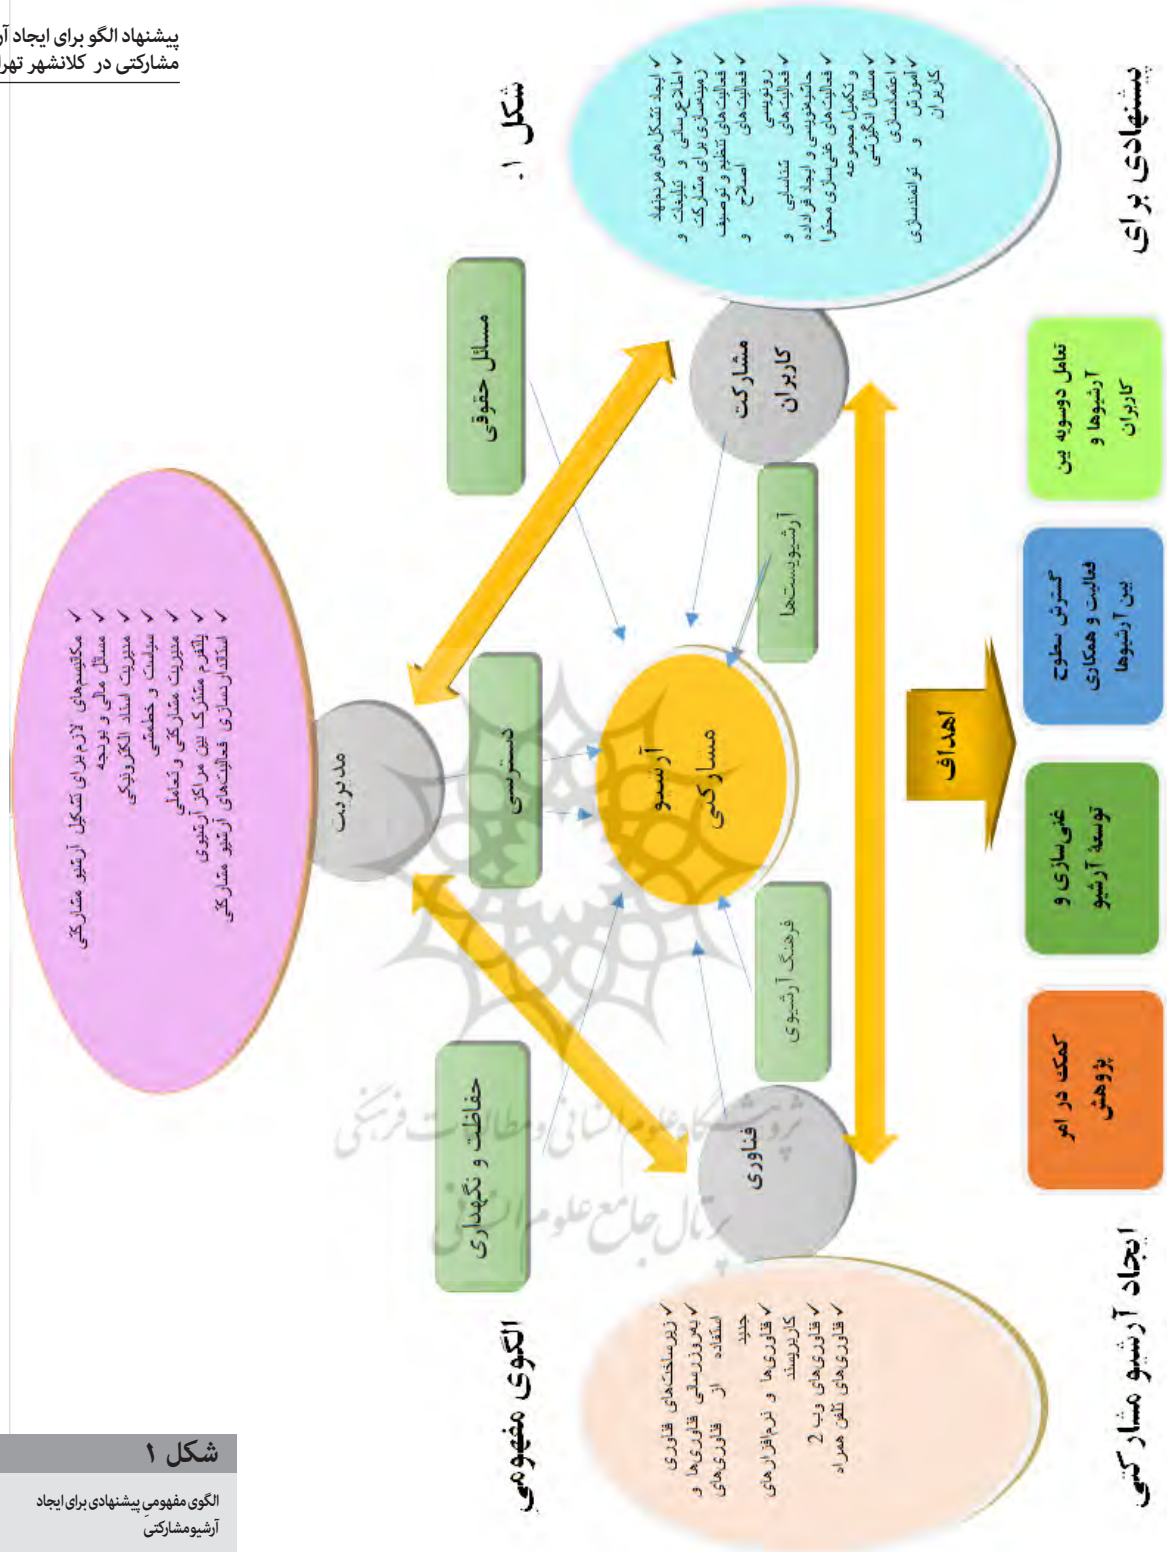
پیشنهاد الگو برای ایجاد آر
مشارکتی در کلانشهر تهر

شکل ۱.

الگوی مفهومی پیشنهادی برای ایجاد آرشیو مشارکتی

✓ ایجاد تشکل‌های مردم‌نهاد
✓ اطلاع‌رسانی و تبلیغات و زمینه‌سازی برای مشارکت
✓ فعالیت‌های تنظیم و توصیف
✓ فعالیت‌های اصلاح و رونویسی
✓ فعالیت‌های شناسایی و جانمایی و ایجاد فراداده
✓ فعالیت‌های غنی‌سازی محتوا و تکمیل مجموعه
✓ مسائل انگیزشی
✓ اعتمادسازی
✓ آموزش و توانمندسازی کاربران

مشارکت کاربران

مسائل حقوقی

آرشیویست‌ها

✓ مکانیسم‌های لازم برای تشکیل آرشیو مشارکتی
✓ مسائل مالی و بودجه
✓ مدیریت اسناد الکترونیکی
✓ سیاست و خط‌مشی
✓ مدیریت مشارکتی و تعاملی
✓ پلتفرم مشترک بین مراکز آرشیوی
✓ استانداردسازی فعالیت‌های آرشیو مشارکتی

مدیریت

دسترسی

آرشیو مشارکتی

فرهنگ آرشیوی

حفاظت و نگهداری

فناوری

✓ زیرساخت‌های فناوری
✓ به‌روزرسانی فناوری‌ها و استفاده از فناوری‌های جدید
✓ فناوری‌ها و نرم‌افزارهای کاربرپسند
✓ فناوری‌های وب 2
✓ فناوری‌های تلفن همراه

اهداف

تعامل دوسویه بین آرشیوها و کاربران

گسترش سطوح فعالیت و همکاری بین آرشیوها

غنی‌سازی و توسعه آرشیو

کمک در امر پژوهش

پژوهشگاه علوم انسانی و مطالعات فرهنگی
پرتال جامع علوم انسانی

شکل ۱
الگوی مفهومی پیشنهادی برای ایجاد آرشیومشارکتی